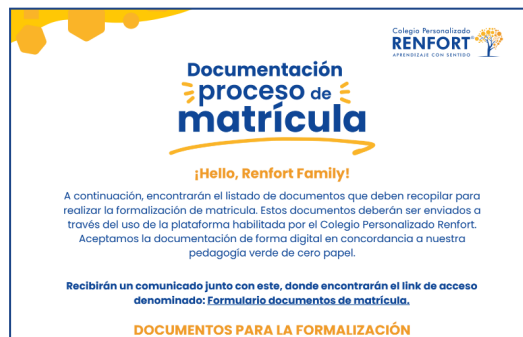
Colegio Personalizado
RENFORT
APRENDIZAJE CON SENTIDO

Documentación proceso de matrícula

¡Hello, Renfort Family!

A continuación, encontrarán el listado de documentos que deben recopilar para realizar la formalización de matricula. Estos documentos deberán ser enviados a través del uso de la plataforma habilitada por el Colegio Personalizado Renfort. Aceptamos la documentación de forma digital en concordancia a nuestra pedagogía verde de cero papel.

Recibirán un comunicado junto con este, donde encontrarán el link de acceso denominado: Formulario documentos de matrícula.

DOCUMENTOS PARA LA FORMALIZACIÓN